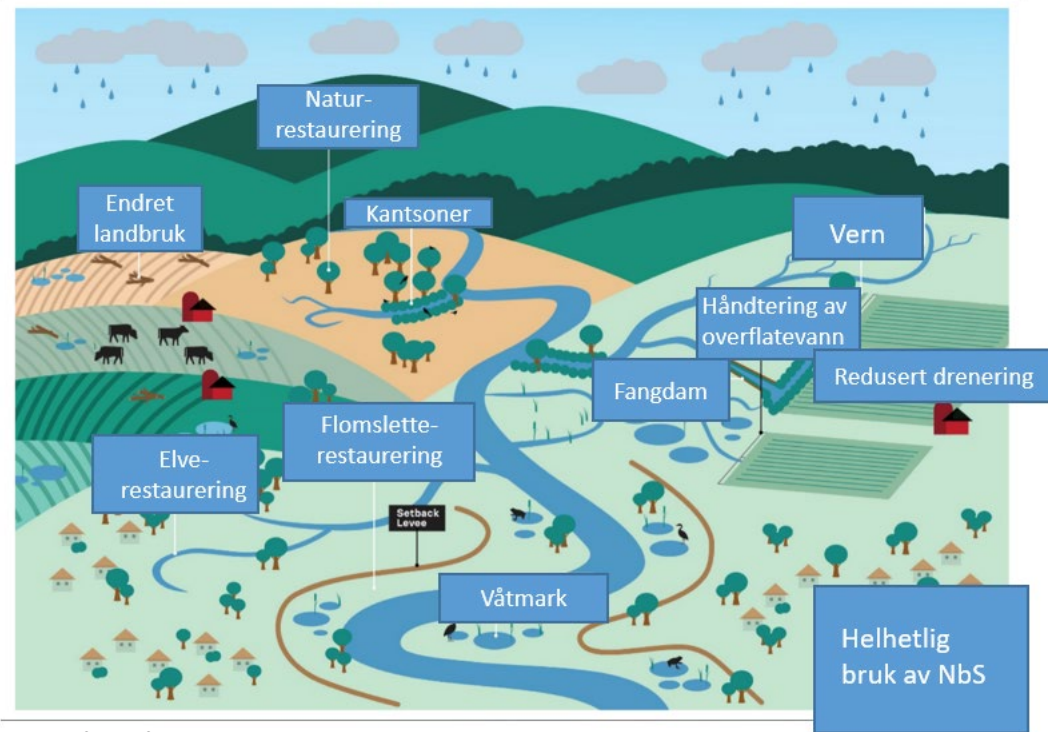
Natur-
restaurering

Endret
landbruk

Kantsoner

Vern

Håndtering av
overflatevann

Redusert drenering

Fangdam

Flomslette-
restaurering

Elve-
restaurering

Setback
Levee

Våtmark

Helhetlig
bruk av NbS